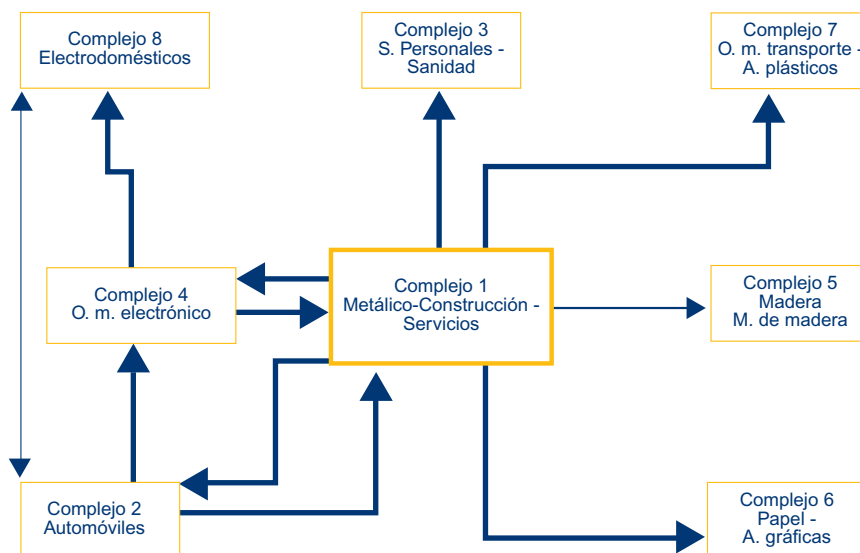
Complejo 8
Electrodomésticos

Complejo 3
S. Personales -
Sanidad

Complejo 7
O. m. transporte -
A. plásticos

Complejo 4
O. m. electrónico

Complejo 1
Metálico-Construcción -
Servicios

Complejo 5
Madera
M. de madera

Complejo 2
Automóviles

Complejo 6
Papel -
A. gráficas